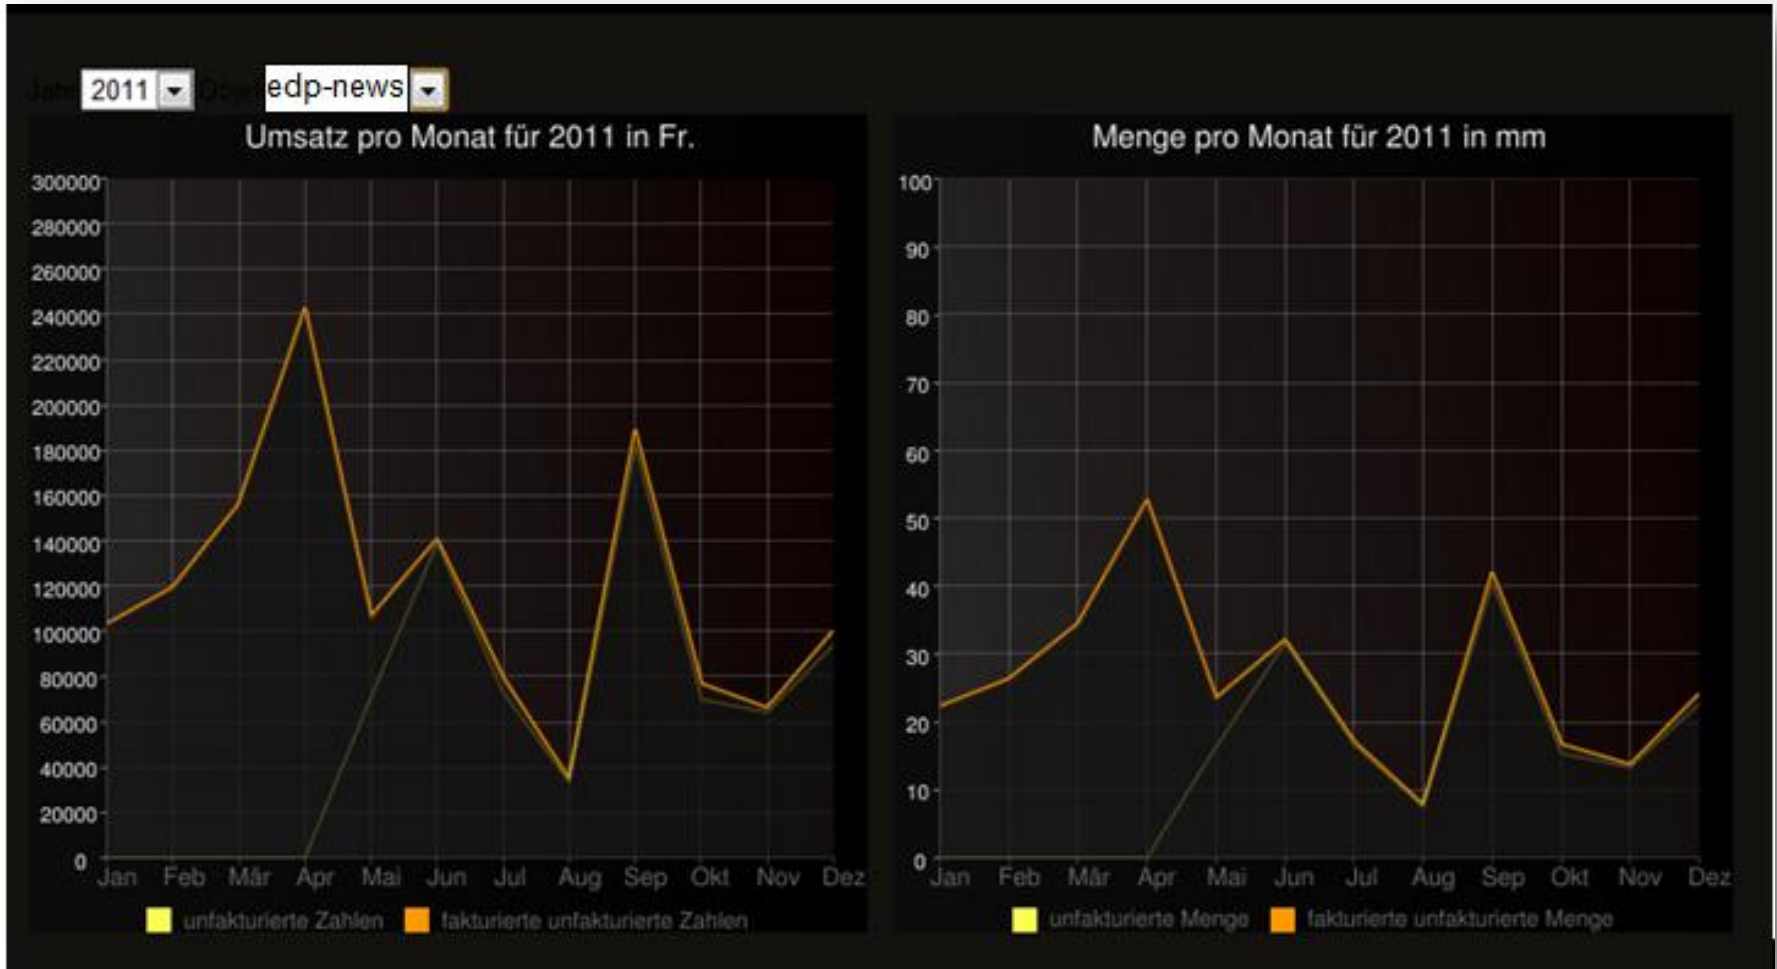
Jahr 2011 Objekt edp-news

Umsatz pro Monat für 2011 in Fr.

300000
280000
260000
240000
220000
200000
180000
160000
140000
120000
100000
80000
60000
40000
20000
0

Jan Feb Mär Apr Mai Jun Jul Aug Sep Okt Nov Dez

unfakturierte Zahlen fakturierte unfakturierte Zahlen

Menge pro Monat für 2011 in mm

100
90
80
70
60
50
40
30
20
10
0

Jan Feb Mär Apr Mai Jun Jul Aug Sep Okt Nov Dez

unfakturierte Menge fakturierte unfakturierte Menge